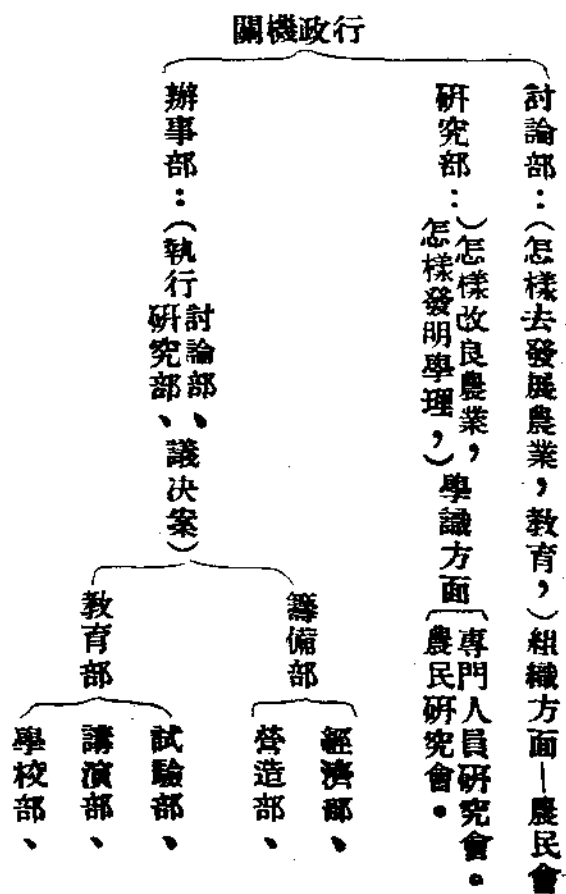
關機政行

討論部：（怎樣去發展農業，教育，）組織方面─農民會

研究部：）怎樣改良農業，怎樣發明學理，）學識方面（專門人員研究會。農民研究會。

辦事部：（執行討論部、研究部、議決案）

籌備部

經濟部、營造部、

教育部

試驗部、講演部、學校部、